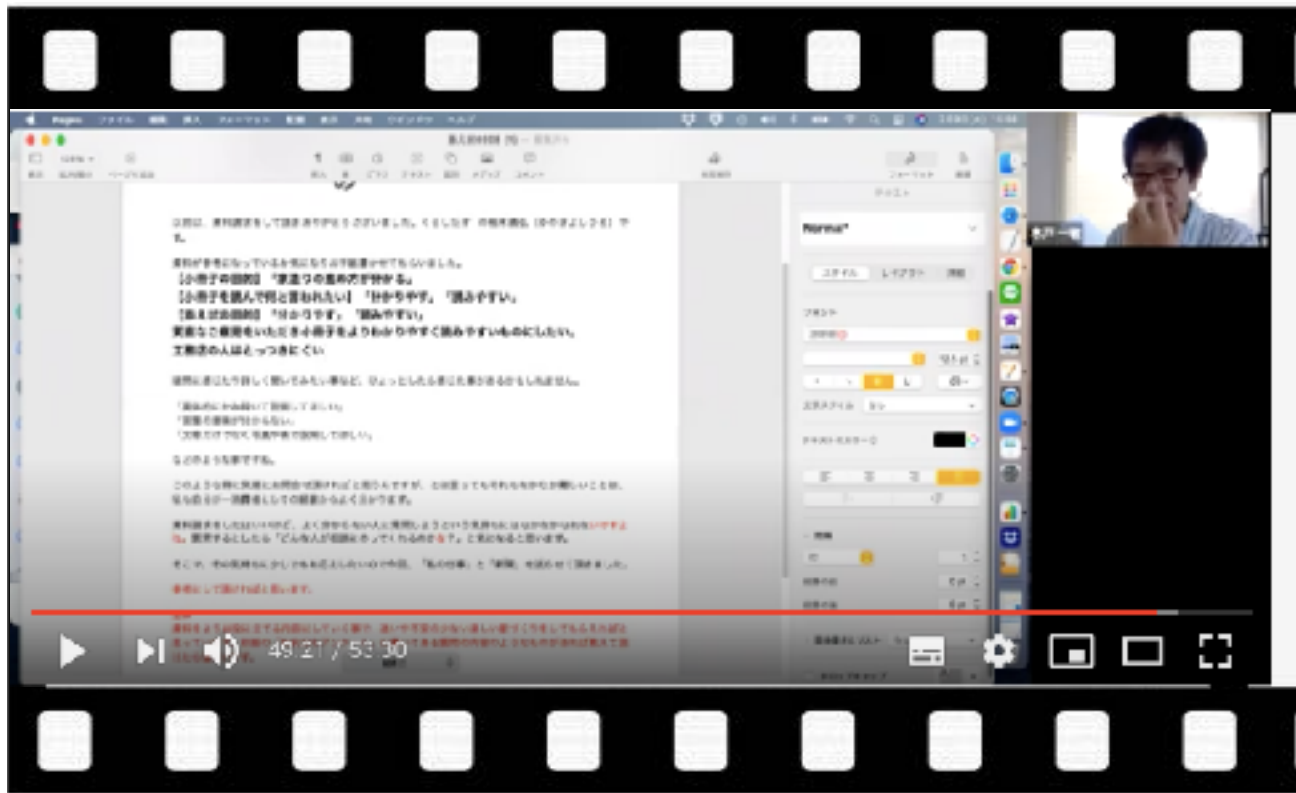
Pages ファイル 編集 挿入 フォーマット 配置 表示 共有 ウインドウ ヘルプ

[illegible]

【小冊子の目的】 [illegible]
【小冊子を読んで何と言われたい】 「分かりやすい」「読みやすい」
【喜ばれる目的】 「分かりやすい」「読みやすい」
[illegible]
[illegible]

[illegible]

などのような事ですね。

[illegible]

Normal*

スタイル レイアウト 詳細

フォント

49:27 / 53:30